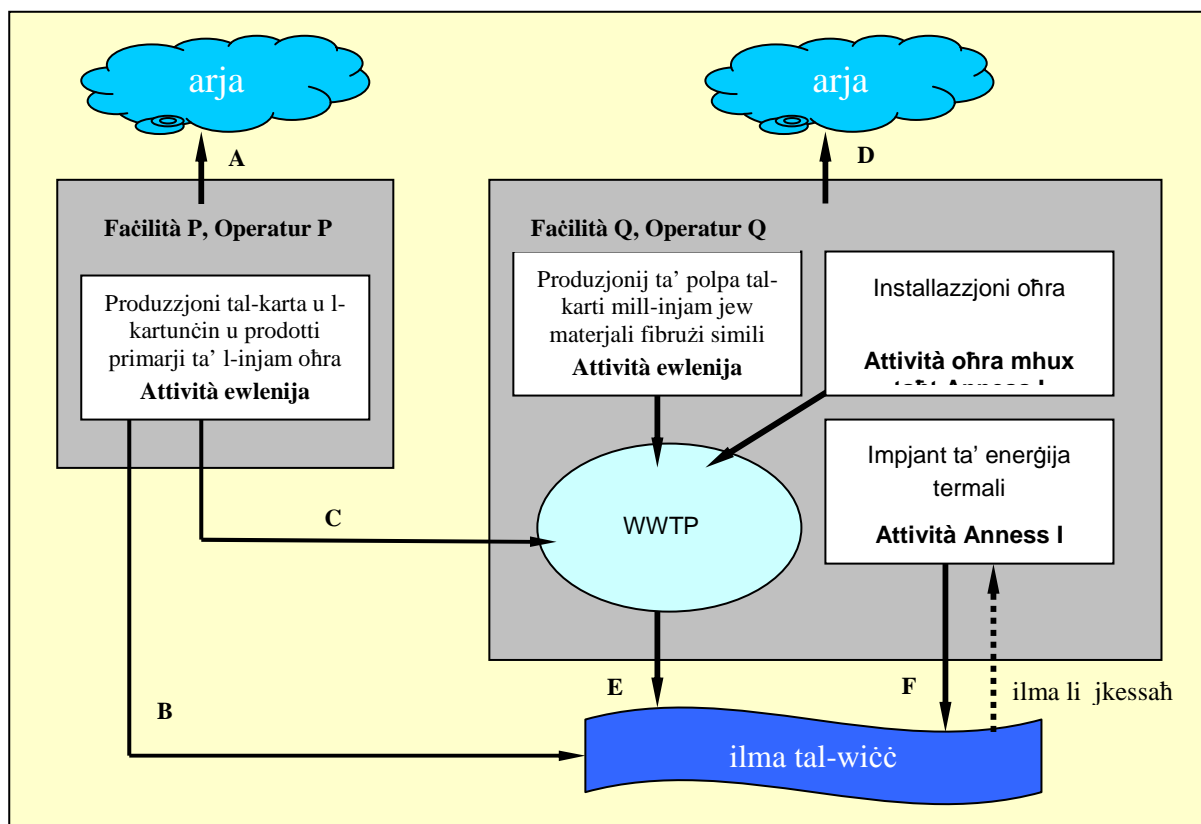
arja

arja

A

D

Faċilità P, Operatur P

Produzzjoni tal-karta u l-kartunċin u prodotti primarji ta' l-injam oħra
Attività ewlenija

Faċilità Q, Operatur Q

Produzjonij ta' polpa tal-karti mill-injam jew materjali fibrużi simili
Attività ewlenija

Installazzjoni oħra

Attività oħra mhux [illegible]

Impjant ta' enerġija termali
Attività Anness I

C

WWTP

E

F

ilma li jkessaħ

B

ilma tal-wiċċ